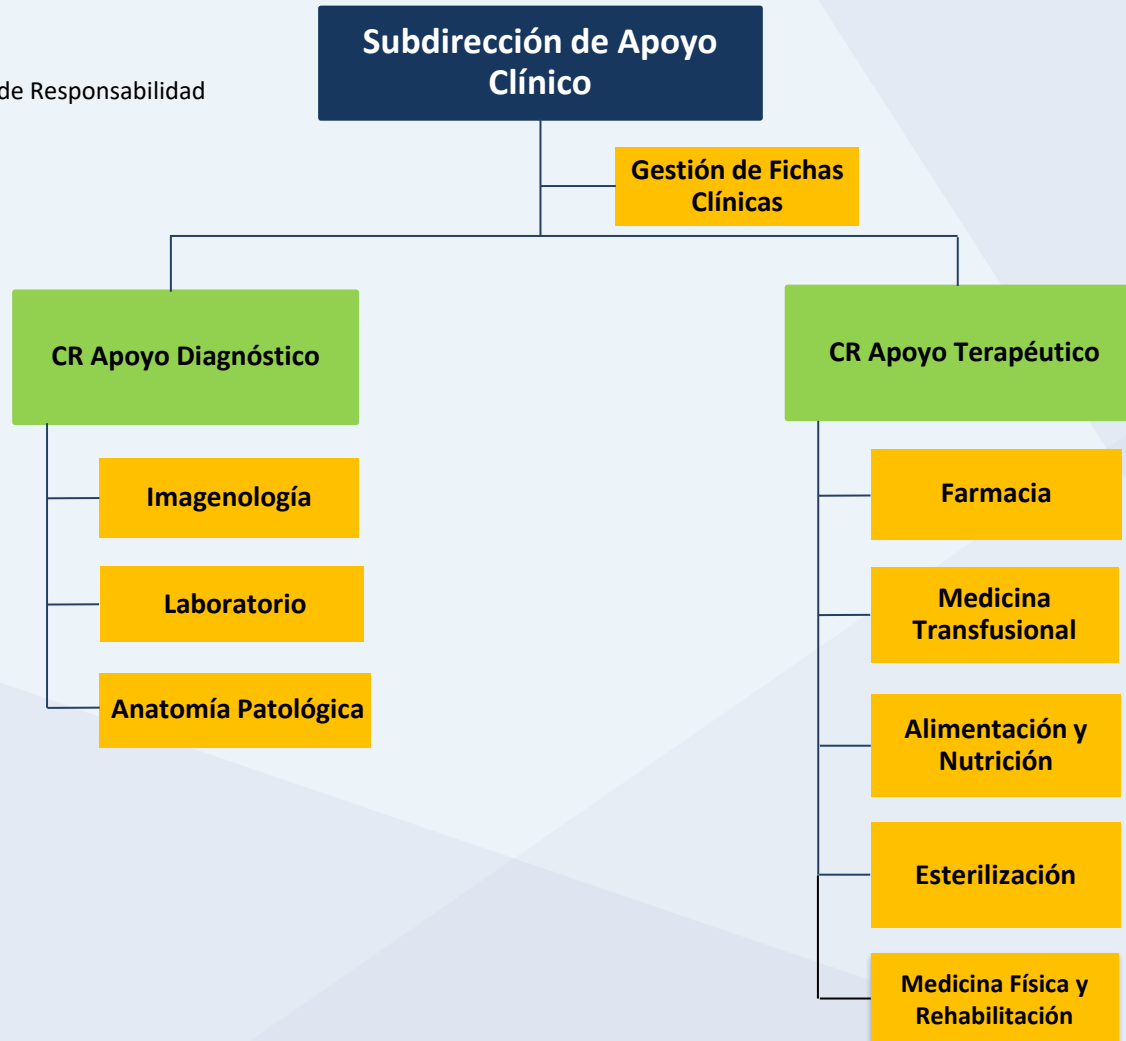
de Responsabilidad

Subdirección de Apoyo Clínico

Gestión de Fichas Clínicas

CR Apoyo Diagnóstico

Imagenología

Laboratorio

Anatomía Patológica

CR Apoyo Terapéutico

Farmacia

Medicina Transfusional

Alimentación y Nutrición

Esterilización

Medicina Física y Rehabilitación